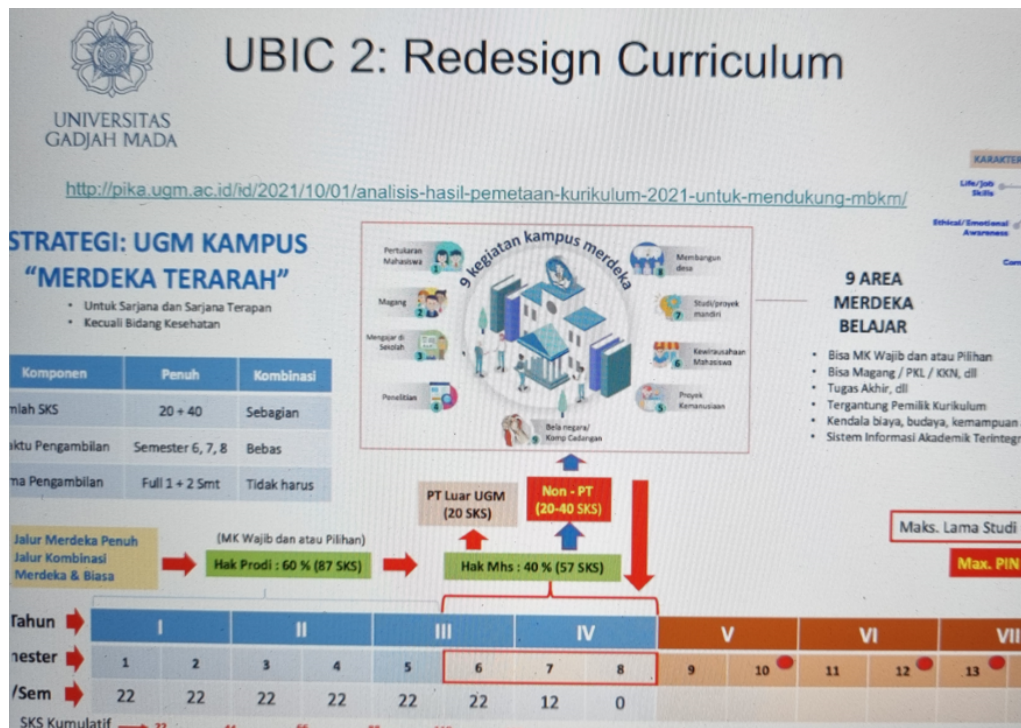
UNIVERSITAS GADJAH MADA

UBIC 2: Redesign Curriculum

http://pika.ugm.ac.id/id/2021/10/01/analisis-hasil-pemetaan-kurikulum-2021-untuk-mendukung-mbkm/

STRATEGI: UGM KAMPUS "MERDEKA TERARAH"

- Untuk Sarjana dan Sarjana Terapan
- Kecuali Bidang Kesehatan

| Komponen | Penuh | Kombinasi |
|---|---|---|
| mlah SKS | 20 + 40 | Sebagian |
| ktu Pengambilan | Semester 6, 7, 8 | Bebas |
| na Pengambilan | Full 1 + 2 Smt | Tidak harus |

9 kegiatan kampus merdeka

Pertukaran Mahasiswa 1
Magang 2
Mengajar di Sekolah 3
Penelitian 4
Proyek Kemanusiaan 5
Kewirausahaan Mahasiswa 6
Studi/proyek mandiri 7
Membangun desa 8
Bela negara/ Komp Cadangan 9

9 AREA MERDEKA BELAJAR

- Bisa MK Wajib dan atau Pilihan
- Bisa Magang / PKL / KKN, dll
- Tugas Akhir, dll
- Tergantung Pemilik Kurikulum
- Kendala biaya, budaya, kemampuan
- Sistem Informasi Akademik Terintegr

KARAKTER
Life/Job Skills
Ethical/Emotional Awareness
Com

PT Luar UGM (20 SKS)
Non - PT (20-40 SKS)

Jalur Merdeka Penuh
Jalur Kombinasi Merdeka & Biasa

(MK Wajib dan atau Pilihan)
Hak Prodi : 60 % (87 SKS)
Hak Mhs : 40 % (57 SKS)

Maks. Lama Studi
Max. PIN

| Tahun | I | | II | | III | | IV | | V | | VI | | VII |
|---|---|---|---|---|---|---|---|---|---|---|---|---|---|
| nester | 1 | 2 | 3 | 4 | 5 | 6 | 7 | 8 | 9 | 10 | 11 | 12 | 13 |
| /Sem | 22 | 22 | 22 | 22 | 22 | 22 | 12 | 0 | | | | | |

SKS Kumulatif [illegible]